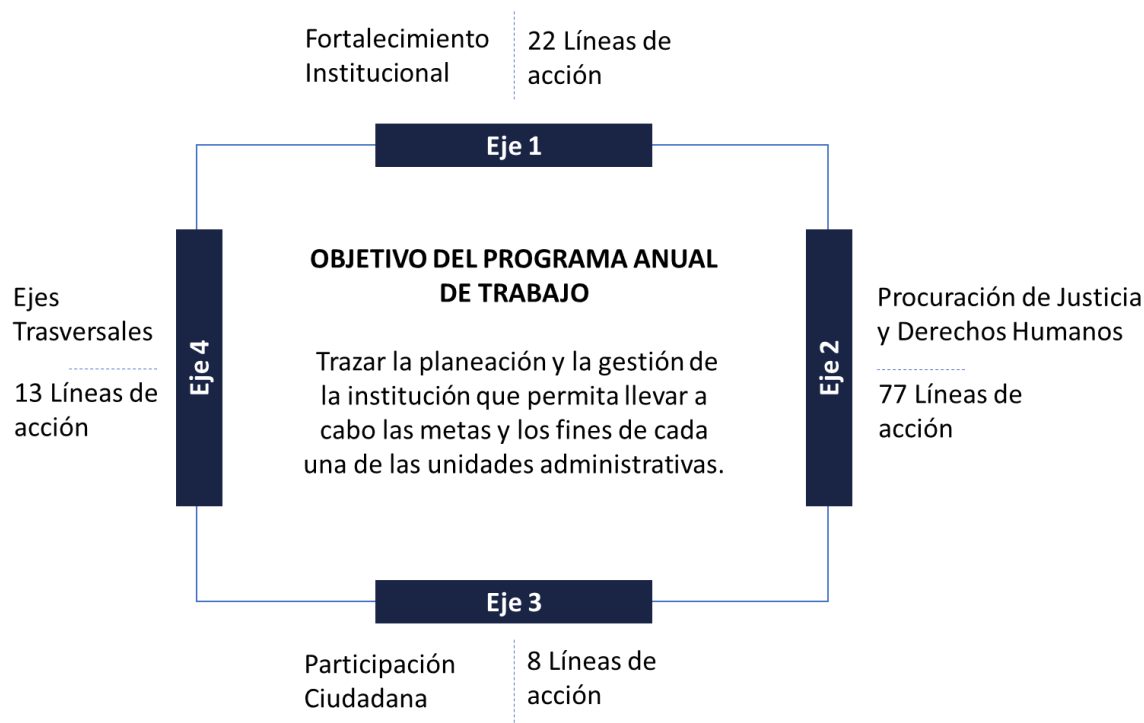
Fortalecimiento Institucional

22 Líneas de acción

Eje 1

Ejes Trasversales

13 Líneas de acción

Eje 4

OBJETIVO DEL PROGRAMA ANUAL DE TRABAJO

Trazar la planeación y la gestión de la institución que permita llevar a cabo las metas y los fines de cada una de las unidades administrativas.

Eje 2

Procuración de Justicia y Derechos Humanos

77 Líneas de acción

Eje 3

Participación Ciudadana

8 Líneas de acción